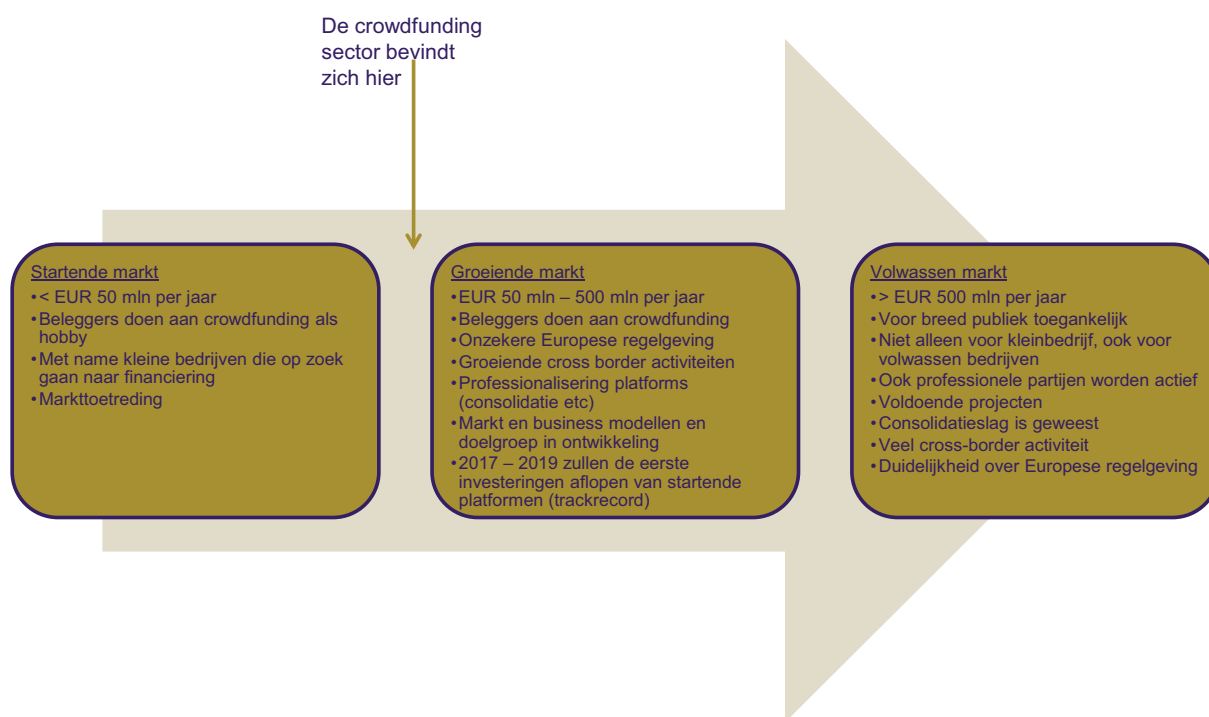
De crowdfunding sector bevindt zich hier

Startende markt
• < EUR 50 mln per jaar
• Beleggers doen aan crowdfunding als hobby
• Met name kleine bedrijven die op zoek gaan naar financiering
• Markttoetreding

Groeiende markt
• EUR 50 mln – 500 mln per jaar
• Beleggers doen aan crowdfunding
• Onzekere Europese regelgeving
• Groeiende cross border activiteiten
• Professionalisering platforms (consolidatie etc)
• Markt en business modellen en doelgroep in ontwikkeling
• 2017 – 2019 zullen de eerste investeringen aflopen van startende platformen (trackrecord)

Volwassen markt
• > EUR 500 mln per jaar
• Voor breed publiek toegankelijk
• Niet alleen voor kleinbedrijf, ook voor volwassen bedrijven
• Ook professionele partijen worden actief
• Voldoende projecten
• Consolidatieslag is geweest
• Veel cross-border activiteit
• Duidelijkheid over Europese regelgeving